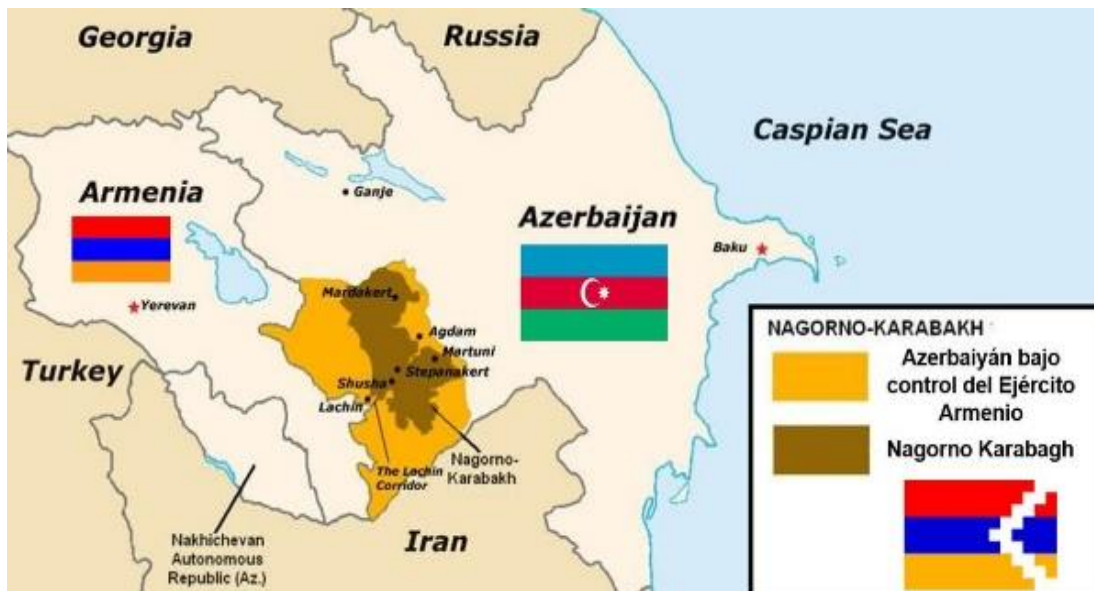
Georgia

Russia

Caspian Sea

Armenia

Ganje

Azerbaijan

Baku

Yerevan

Mardakert

Agdam

Martuni

Stepanakert

Shusha

Lachin

Turkey

The Lachin Corridor

Nagorno-Karabakh

Nakhichevan Autonomous Republic (Az.)

Iran

NAGORNO-KARABAKH

Azerbaiyán bajo control del Ejército Armenio

Nagorno Karabagh